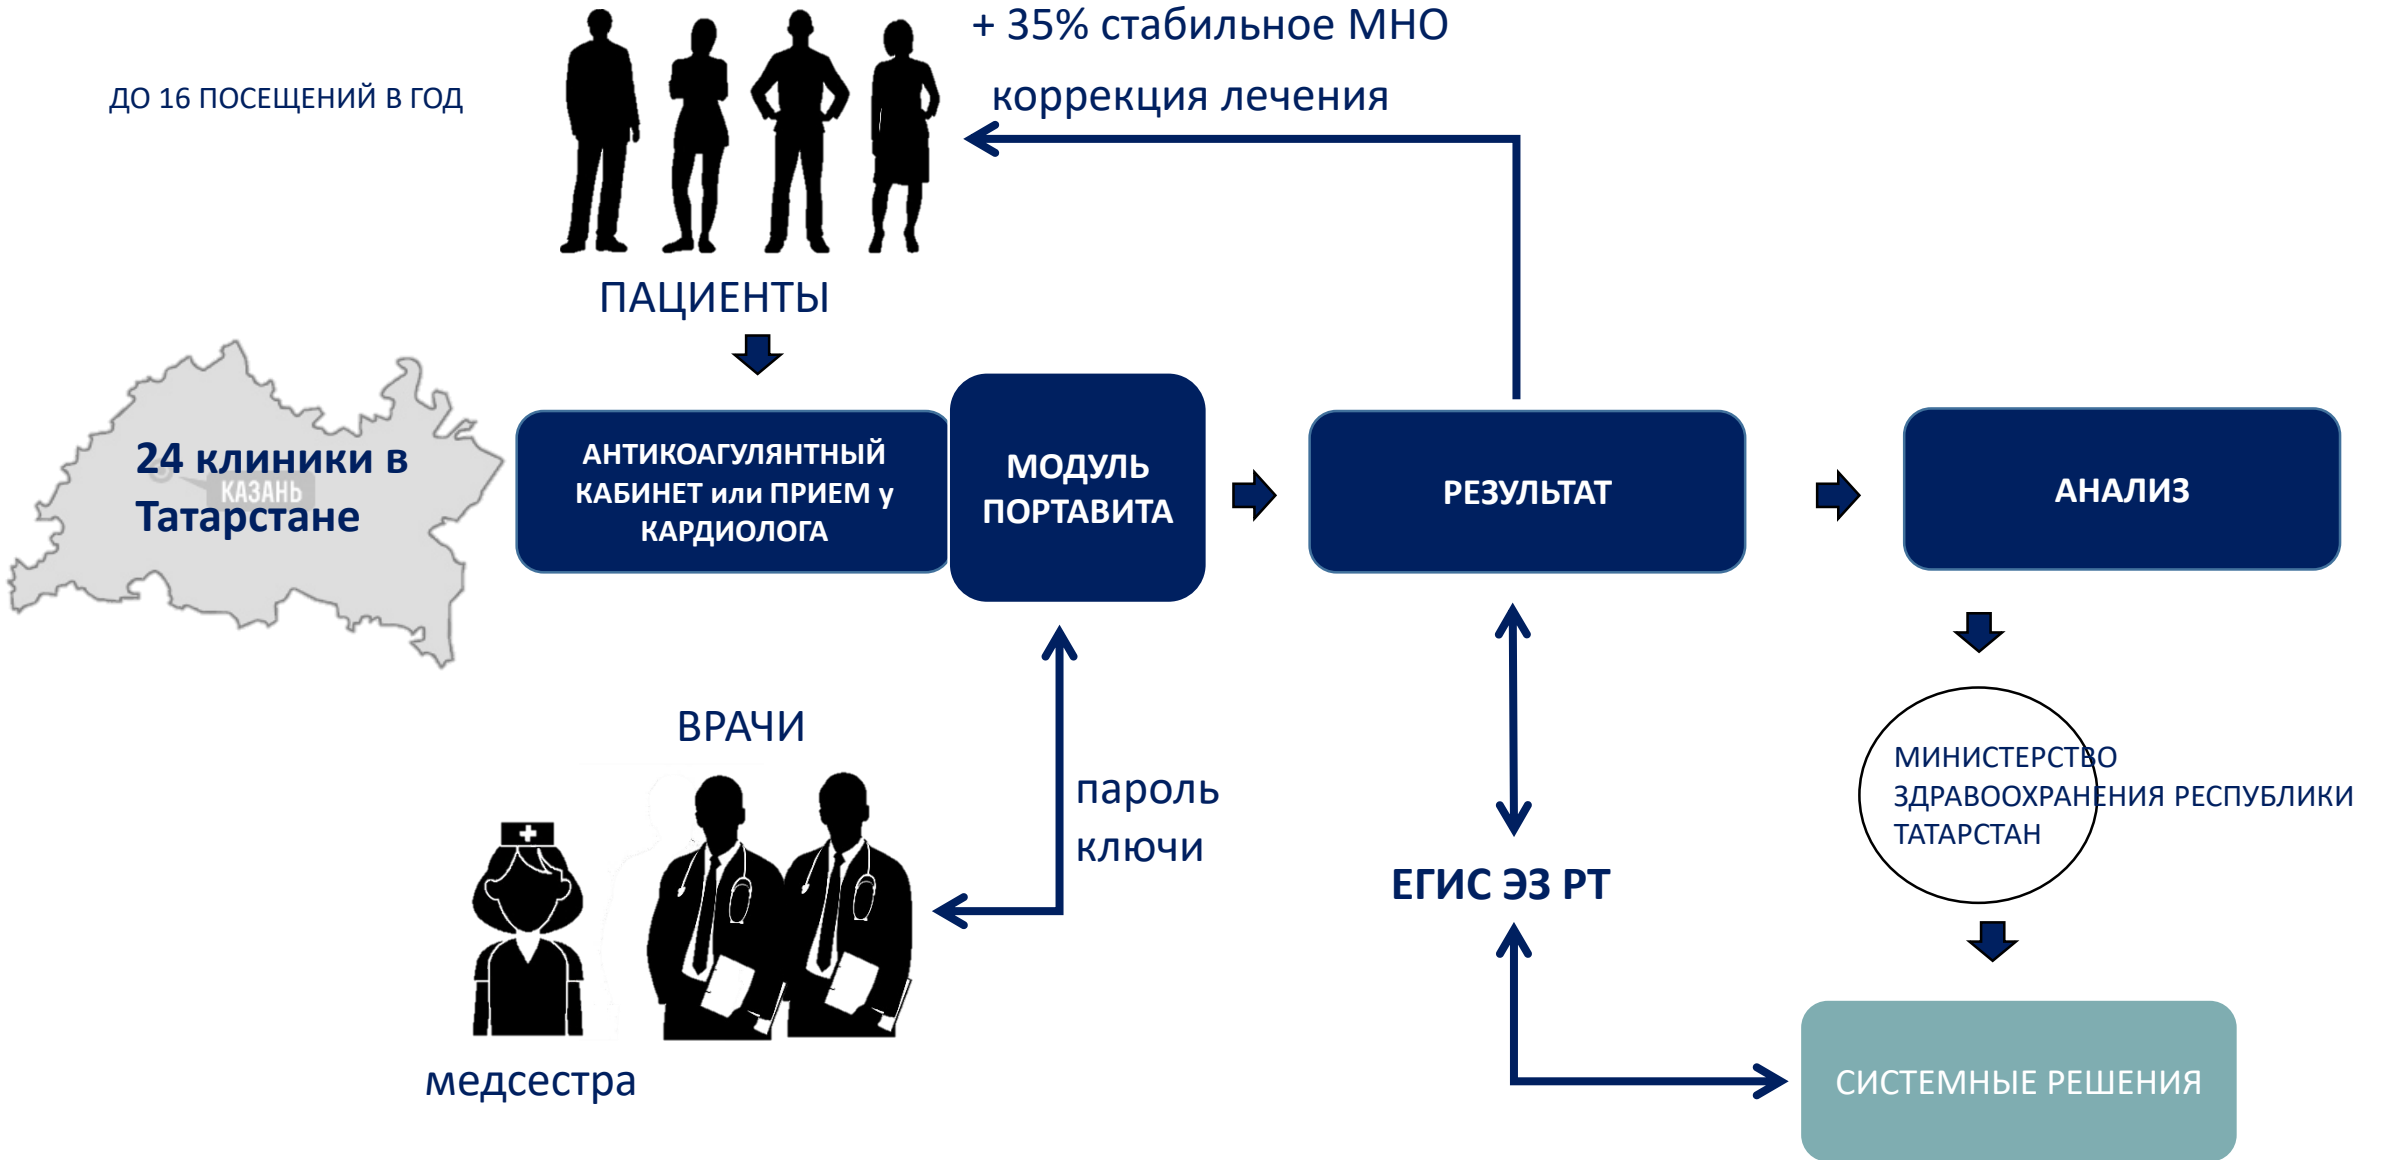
ДО 16 ПОСЕЩЕНИЙ В ГОД

+ 35% стабильное МНО

коррекция лечения

ПАЦИЕНТЫ

24 клиники в Татарстане

КАЗАНЬ

АНТИКОАГУЛЯНТНЫЙ КАБИНЕТ или ПРИЕМ у КАРДИОЛОГА

МОДУЛЬ ПОРТАВИТА

РЕЗУЛЬТАТ

АНАЛИЗ

ВРАЧИ

пароль

ключи

ЕГИС ЭЗ РТ

МИНИСТЕРСТВО ЗДРАВООХРАНЕНИЯ РЕСПУБЛИКИ ТАТАРСТАН

медсестра

СИСТЕМНЫЕ РЕШЕНИЯ